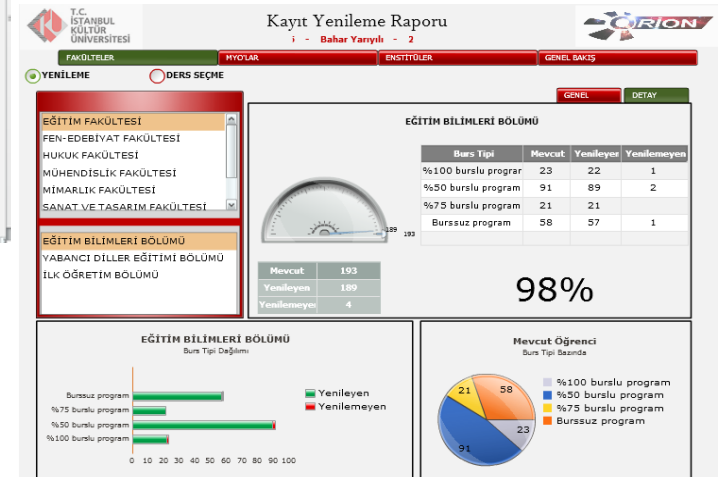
T.C. İSTANBUL KÜLTÜR ÜNİVERSİTESİ

Kayıt Yenileme Raporu

- Bahar Yarıyılı - 2

ORION

FAKÜLTELER | MYO'LAR | ENSTİTÜLER | GENEL BAKIŞ

YENİLEME
DERS SEÇME

GENEL
DETAY

EĞİTİM FAKÜLTESİ
FEN-EDEBİYAT FAKÜLTESİ
HUKUK FAKÜLTESİ
MÜHENDİSLİK FAKÜLTESİ
MİMARLIK FAKÜLTESİ
SANAT VE TASARIM FAKÜLTESİ

EĞİTİM BİLİMLERİ BÖLÜMÜ
YABANCI DİLLER EĞİTİMİ BÖLÜMÜ
İLK ÖĞRETİM BÖLÜMÜ

EĞİTİM BİLİMLERİ BÖLÜMÜ

| Burs Tipi | Mevcut | Yenileyen | Yenilemeyen |
|---|---|---|---|
| %100 burslu prograr | 23 | 22 | 1 |
| %50 burslu program | 91 | 89 | 2 |
| %75 burslu program | 21 | 21 | |
| Burssuz program | 58 | 57 | 1 |

189
193

| Mevcut | 193 |
|---|---|
| Yenileyen | 189 |
| Yenilemeyen | 4 |

98%

EĞİTİM BİLİMLERİ BÖLÜMÜ
Burs Tipi Dağılımı

Burssuz program
%75 burslu program
%50 burslu program
%100 burslu program

0 10 20 30 40 50 60 70 80 90 100

Yenileyen
Yenilemeyen

Mevcut Öğrenci
Burs Tipi Bazında

58
21
23
91

%100 burslu program
%50 burslu program
%75 burslu program
Burssuz program